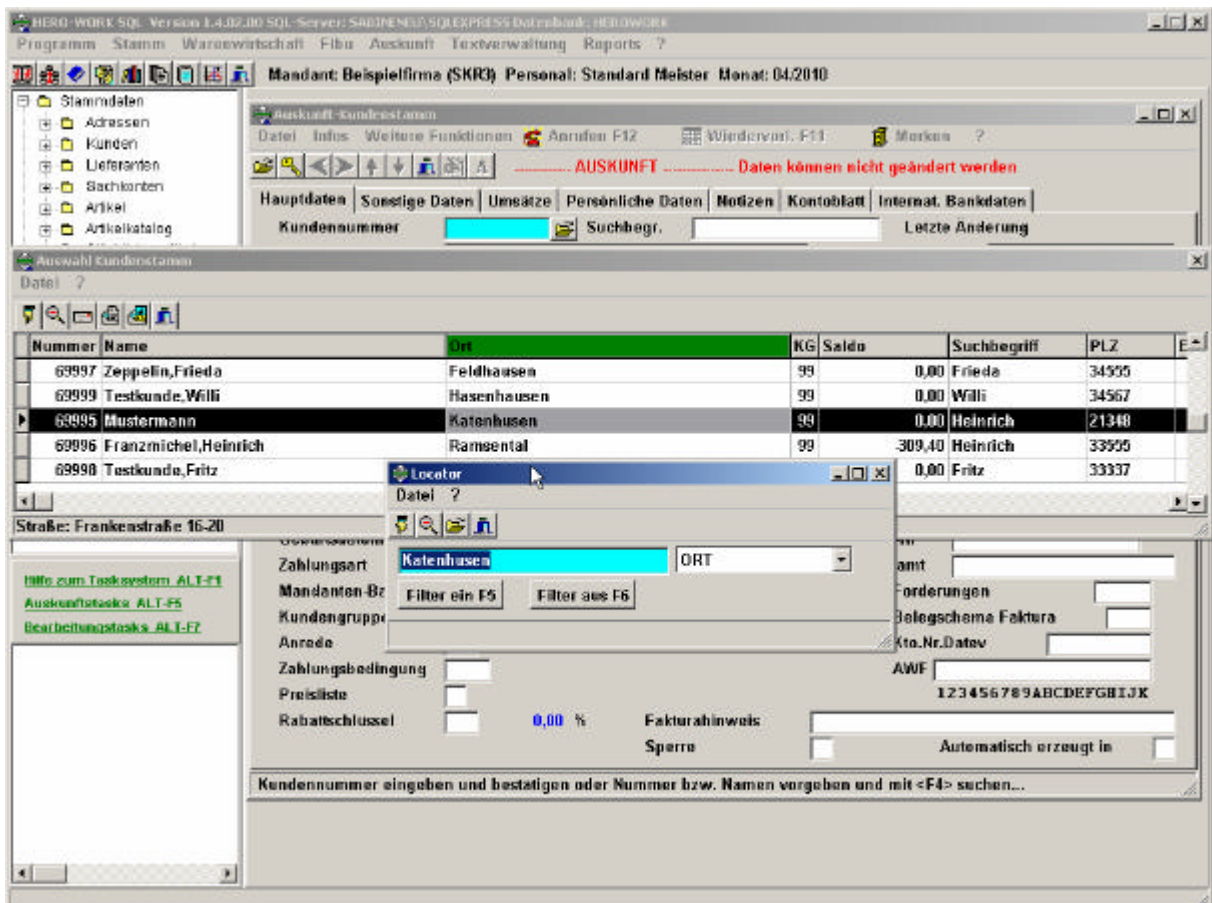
HERO-WORK SQL Version 1.4.02.00 SQL-Server: SABINENEU\SQLEXPRESS Datenbank: HEROWORK
Programm Stamm Warenwirtschaft Fibu Auskunft Textverwaltung Reports ?
Mandant: Beispielfirma (SKR3) Personal: Standard Meister Monat: 04/2010

Stammdaten
Adressen
Kunden
Lieferanten
Sachkonten
Artikel
Artikelkatalog

Auskunft-Kundenstamm
Datei Infos Weitere Funktionen Anrufen F12 Wiedervorl. F11 Merken ?
------------- AUSKUNFT ------------- Daten können nicht geändert werden
Hauptdaten | Sonstige Daten | Umsätze | Persönliche Daten | Notizen | Kontoblatt | Internat. Bankdaten
Kundennummer Suchbegr. Letzte Änderung

Auswahl Kundenstamm
Datei ?

| Nummer | Name | Ort | KG | Saldo | Suchbegriff | PLZ |
|---|---|---|---|---|---|---|
| 69997 | Zeppelin,Frieda | Feldhausen | 99 | 0,00 | Frieda | 34555 |
| 69999 | Testkunde,Willi | Hasenhausen | 99 | 0,00 | Willi | 34567 |
| 69995 | Mustermann | Katenhusen | 99 | 0,00 | Heinrich | 21348 |
| 69996 | Franzmichel,Heinrich | Ramsental | 99 | 309,40 | Heinrich | 33555 |
| 69998 | Testkunde,Fritz | | | 0,00 | Fritz | 33337 |

Straße: Frankenstraße 16-20

Locator
Datei ?
Katenhusen
ORT
Filter ein F5
Filter aus F6

Hilfe zum Tasksystem ALT-F1
Auskunftstasks ALT-F6
Bearbeitungstasks ALT-F7

Zahlungsart
Mandanten-Ba
Kundengruppe
Anrede
Zahlungsbedingung
Preisliste
Rabattschlussel
0,00 %
amt
Forderungen
Belegschema Faktura
Kto.Nr.Datev
AWF
123456789ABCDEFGHIJK
Fakturahinweis
Sperre
Automatisch erzeugt in

Kundennummer eingeben und bestätigen oder Nummer bzw. Namen vorgeben und mit <F4> suchen...